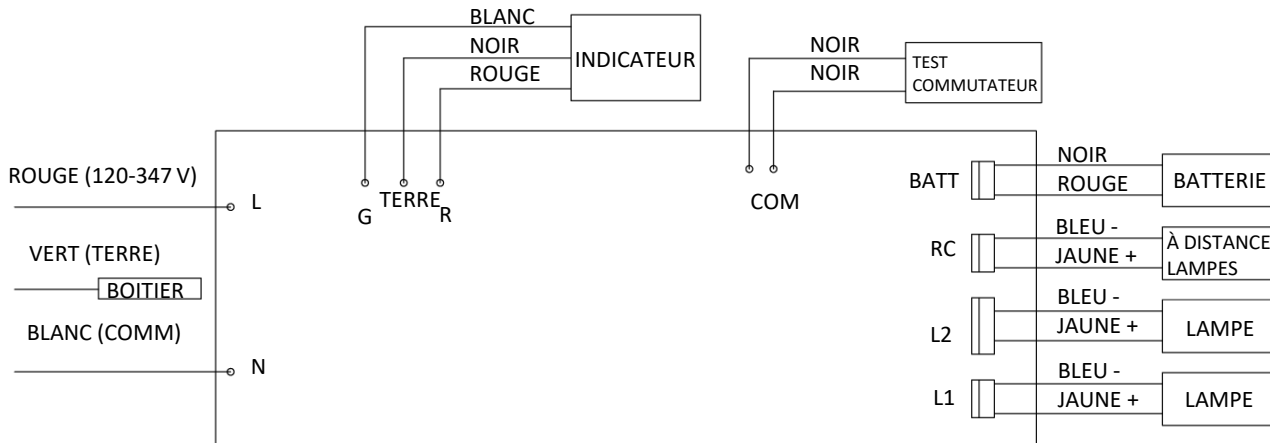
BLANC
NOIR
ROUGE
INDICATEUR
NOIR
NOIR
TEST
COMMUTATEUR
ROUGE (120-347 V)
L
G
TERRE
R
COM
BATT
NOIR
ROUGE
BATTERIE
VERT (TERRE)
BOITIER
RC
BLEU -
JAUNE +
À DISTANCE
LAMPES
BLANC (COMM)
L2
BLEU -
JAUNE +
LAMPE
N
L1
BLEU -
JAUNE +
LAMPE